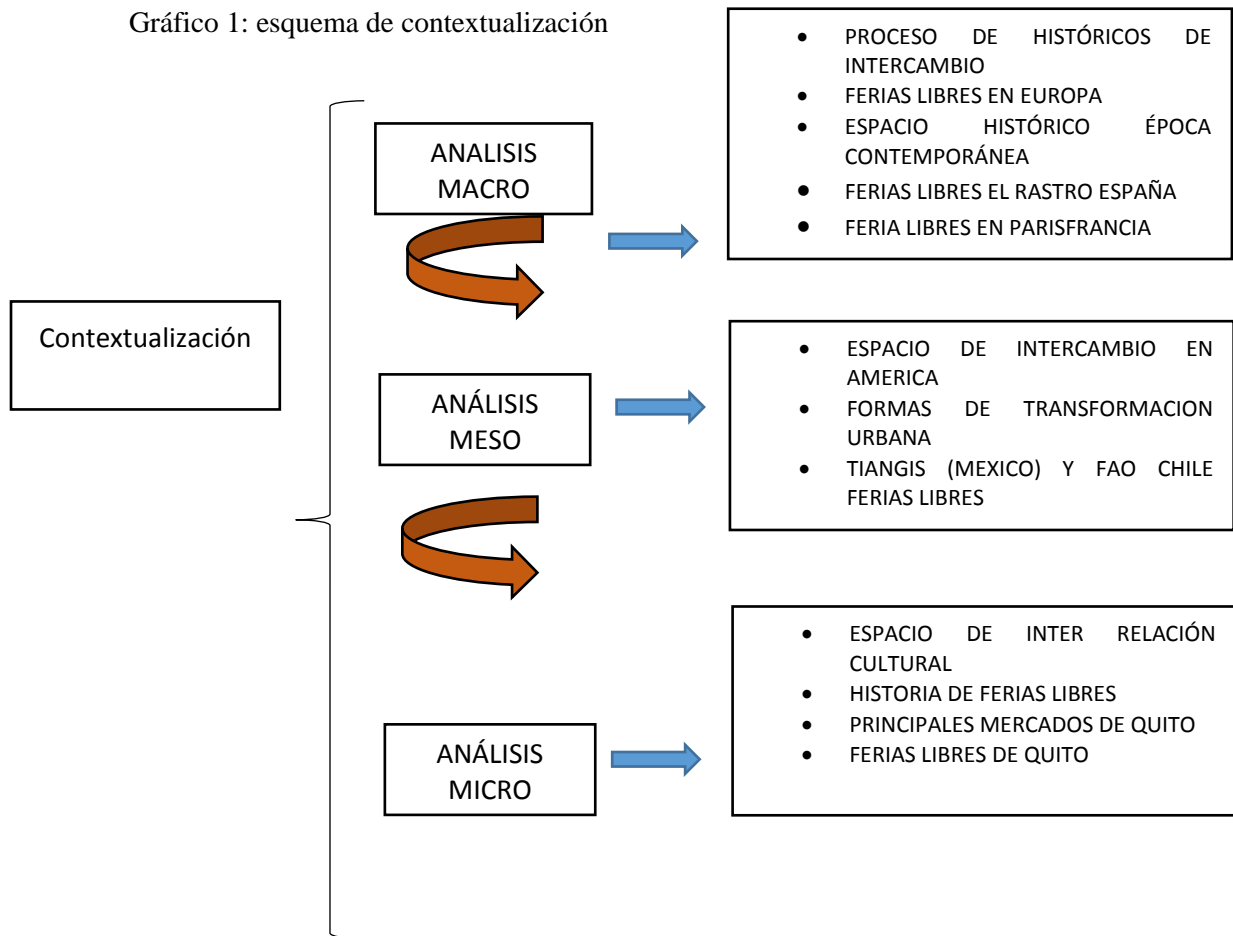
Gráfico 1: esquema de contextualización

Contextualización

ANALISIS MACRO

- PROCESO DE HISTÓRICOS DE INTERCAMBIO
- FERIAS LIBRES EN EUROPA
- ESPACIO HISTÓRICO ÉPOCA CONTEMPORÁNEA
- FERIAS LIBRES EL RASTRO ESPAÑA
- FERIA LIBRES EN PARISFRANCIA

ANÁLISIS MESO

- ESPACIO DE INTERCAMBIO EN AMERICA
- FORMAS DE TRANSFORMACION URBANA
- TIANGIS (MEXICO) Y FAO CHILE FERIAS LIBRES

ANÁLISIS MICRO

- ESPACIO DE INTER RELACIÓN CULTURAL
- HISTORIA DE FERIAS LIBRES
- PRINCIPALES MERCADOS DE QUITO
- FERIAS LIBRES DE QUITO